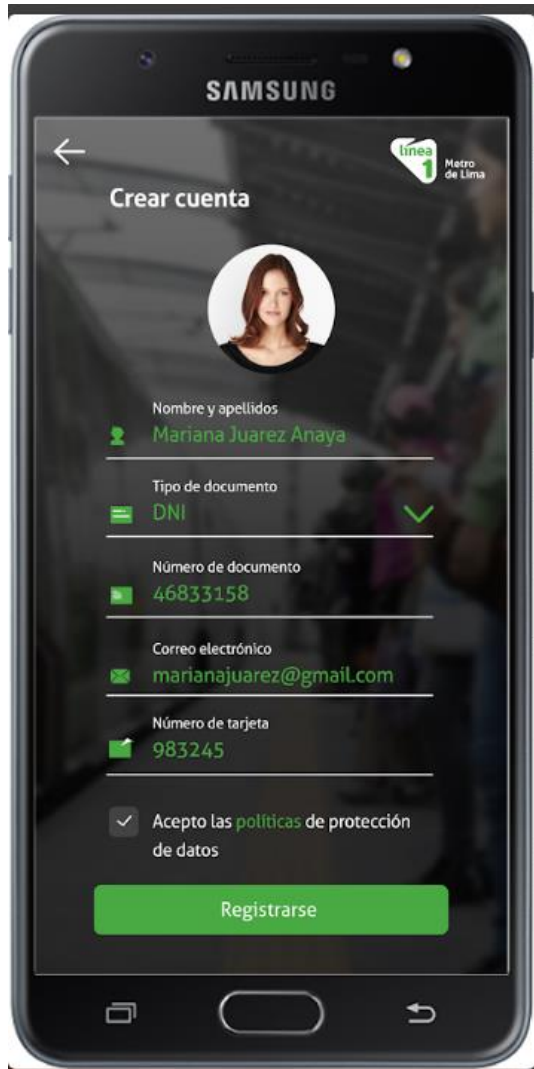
SAMSUNG

línea 1 Metro de Lima

Crear cuenta

Nombre y apellidos
Mariana Juarez Anaya

Tipo de documento
DNI

Número de documento
46833158

Correo electrónico
marianajuarez@gmail.com

Número de tarjeta
983245

Acepto las politicas de protección de datos

Registrarse